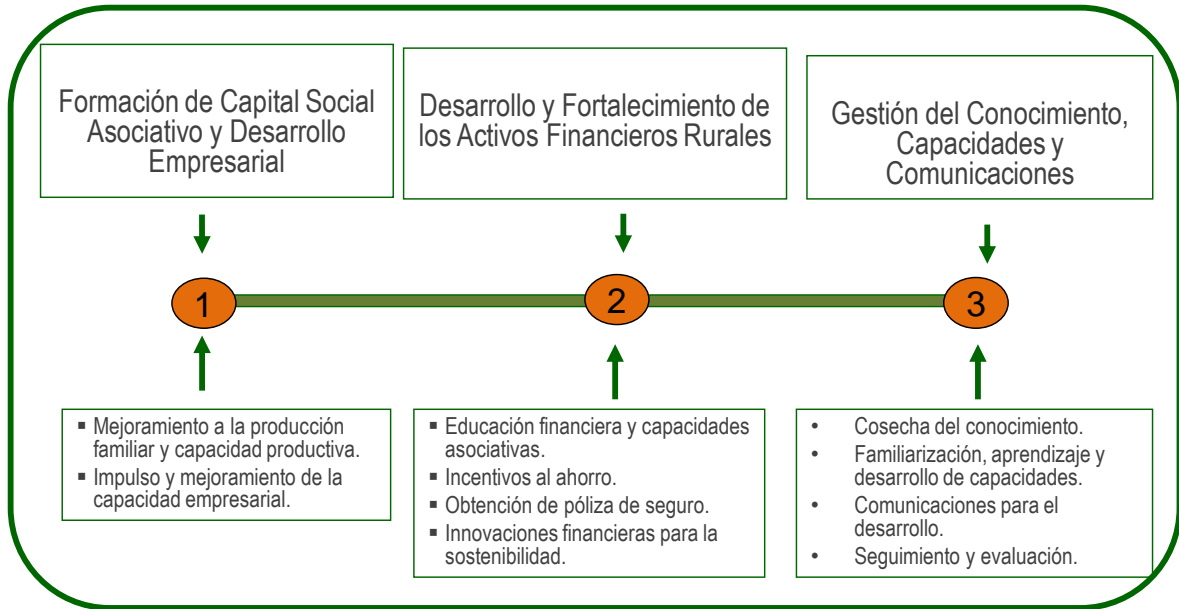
Formación de Capital Social Asociativo y Desarrollo Empresarial

Desarrollo y Fortalecimiento de los Activos Financieros Rurales

Gestión del Conocimiento, Capacidades y Comunicaciones

1

2

3

▪ Mejoramiento a la producción familiar y capacidad productiva.
▪ Impulso y mejoramiento de la capacidad empresarial.

▪ Educación financiera y capacidades asociativas.
▪ Incentivos al ahorro.
▪ Obtención de póliza de seguro.
▪ Innovaciones financieras para la sostenibilidad.

• Cosecha del conocimiento.
• Familiarización, aprendizaje y desarrollo de capacidades.
• Comunicaciones para el desarrollo.
• Seguimiento y evaluación.